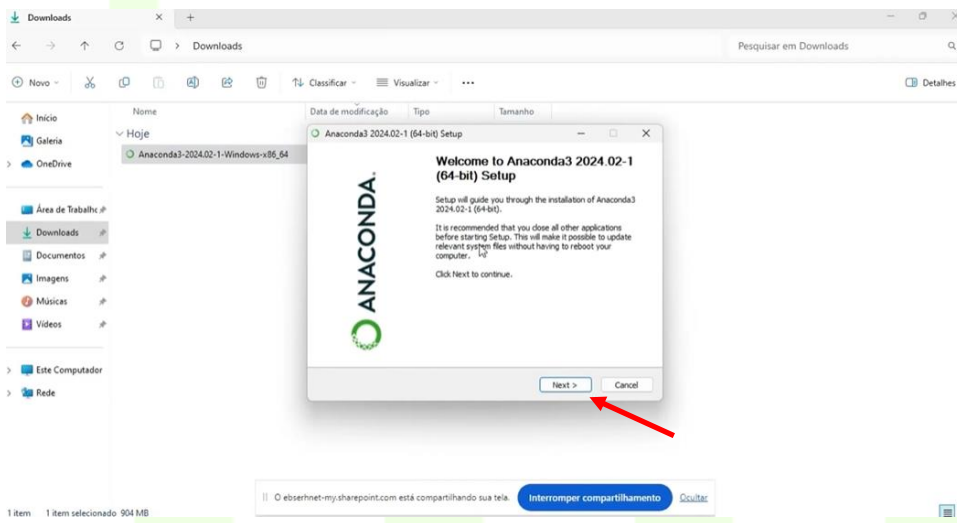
Downloads × +

Downloads

Pesquisar em Downloads

Novo Classificar Visualizar ••• Detalhes

Início
Galeria
OneDrive

Área de Trabalho
Downloads
Documentos
Imagens
Músicas
Vídeos

Este Computador
Rede

Nome Data de modificação Tipo Tamanho

Hoje
Anaconda3-2024.02-1-Windows-x86_64

Anaconda3 2024.02-1 (64-bit) Setup

ANACONDA

Welcome to Anaconda3 2024.02-1 (64-bit) Setup

Setup will guide you through the installation of Anaconda3 2024.02-1 (64-bit).

It is recommended that you close all other applications before starting Setup. This will make it possible to update relevant system files without having to reboot your computer.

Click Next to continue.

Next > Cancel

O ebserhnet-my.sharepoint.com está compartilhando sua tela. Interromper compartilhamento Ocultar

1 item 1 item selecionado 904 MB